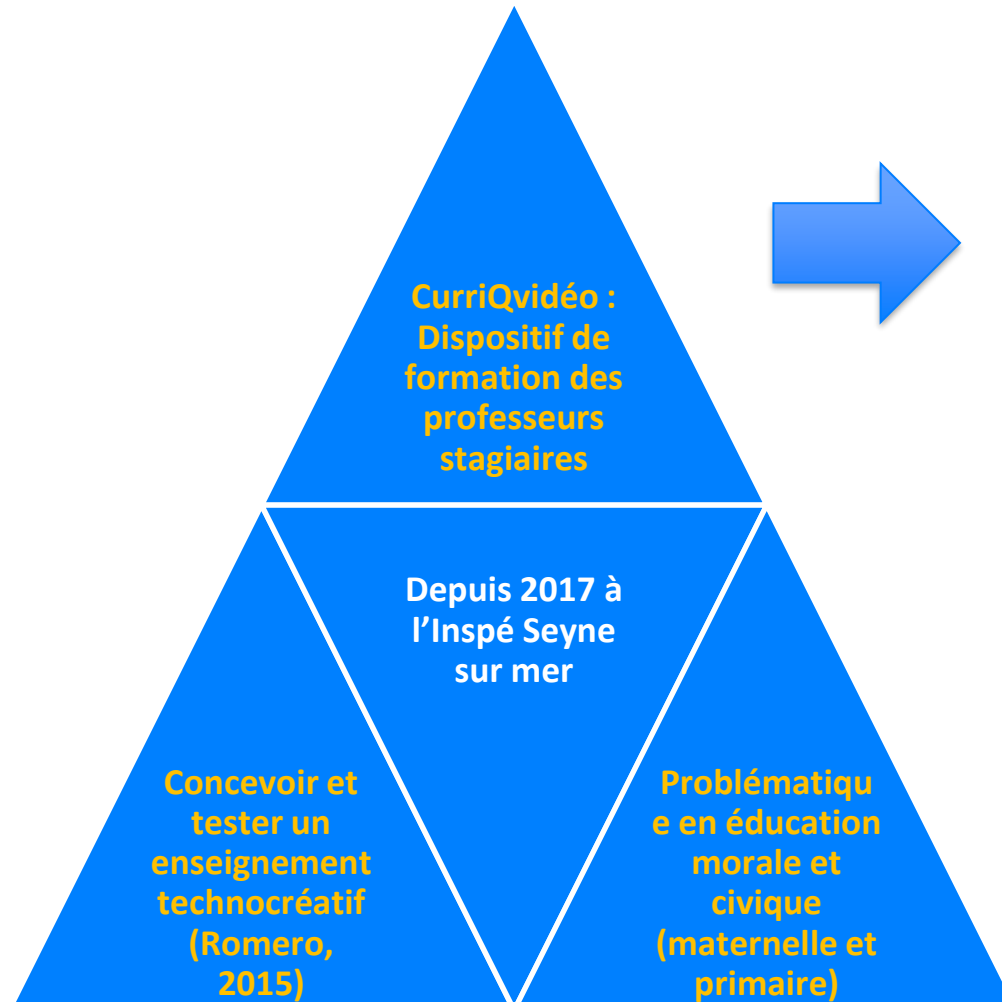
CurriQvidéo : Dispositif de formation des professeurs stagiaires

Depuis 2017 à l'Inspé Seyne sur mer

Concevoir et tester un enseignement technocréatif (Romero, 2015)

Problématique en éducation morale et civique (maternelle et primaire)